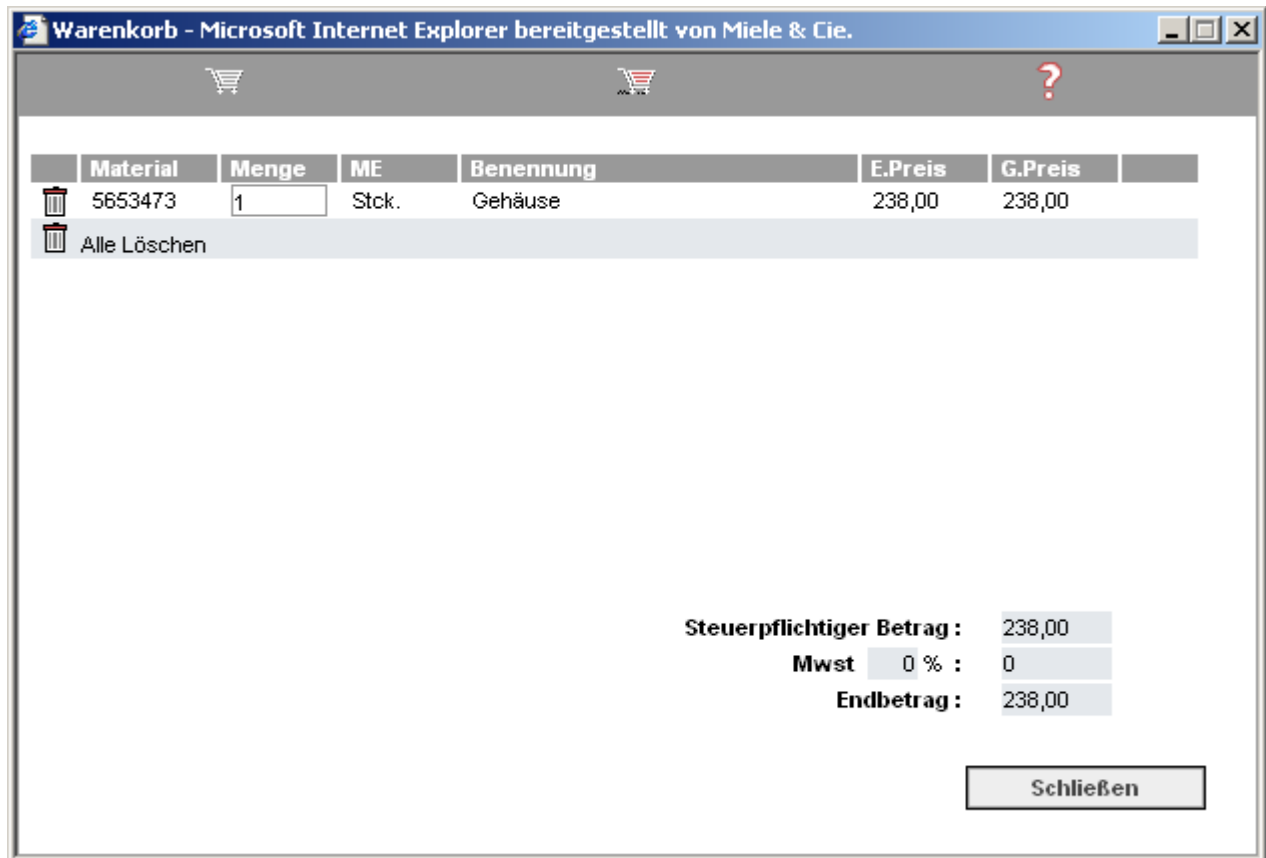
Warenkorb - Microsoft Internet Explorer bereitgestellt von Miele & Cie.

?

| | Material | Menge | ME | Benennung | E.Preis | G.Preis | |
|---|---|---|---|---|---|---|---|
| | 5653473 | 1 | Stck. | Gehäuse | 238,00 | 238,00 | |

Alle Löschen

Steuerpflichtiger Betrag : 238,00
Mwst 0 % : 0
Endbetrag : 238,00

Schließen